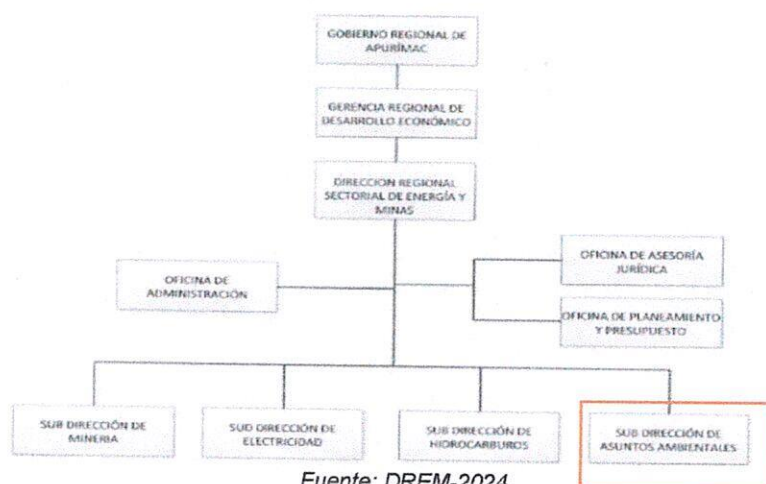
GOBIERNO REGIONAL DE APURÍMAC

GERENCIA REGIONAL DE DESARROLLO ECONÓMICO

DIRECCION REGIONAL SECTORIAL DE ENERGÍA Y MINAS

OFICINA DE ADMINISTRACIÓN

OFICINA DE ASESORÍA JURÍDICA

OFICINA DE PLANEAMIENTO Y PRESUPUESTO

SUB DIRECCIÓN DE MINERIA

SUB DIRECCIÓN DE ELECTRICIDAD

SUB DIRECCIÓN DE HIDROCARBUROS

SUB DIRECCIÓN DE ASUNTOS AMBIENTALES

Fuente: DREM-2024